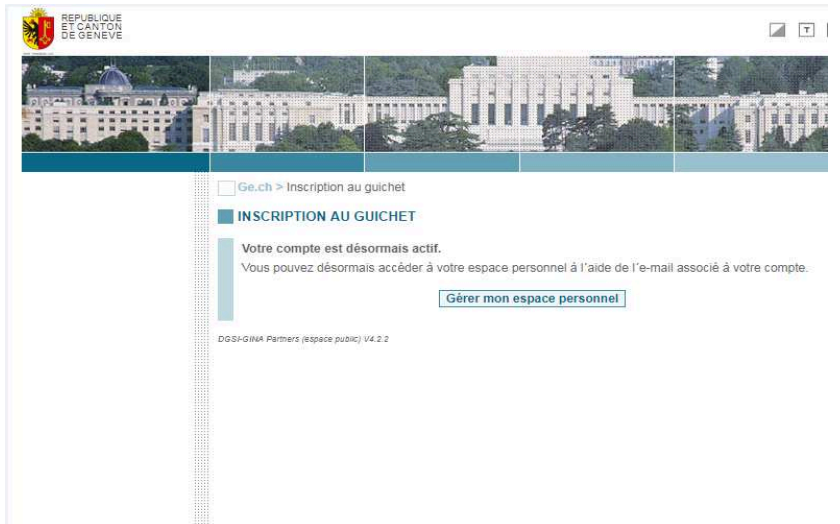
REPUBLIQUE ET CANTON DE GENEVE

T

Ge.ch > Inscription au guichet

INSCRIPTION AU GUICHET

Votre compte est désormais actif.
Vous pouvez désormais accéder à votre espace personnel à l'aide de l'e-mail associé à votre compte.

Gérer mon espace personnel

DGSI-GINA Partners (espace public) V4.2.2